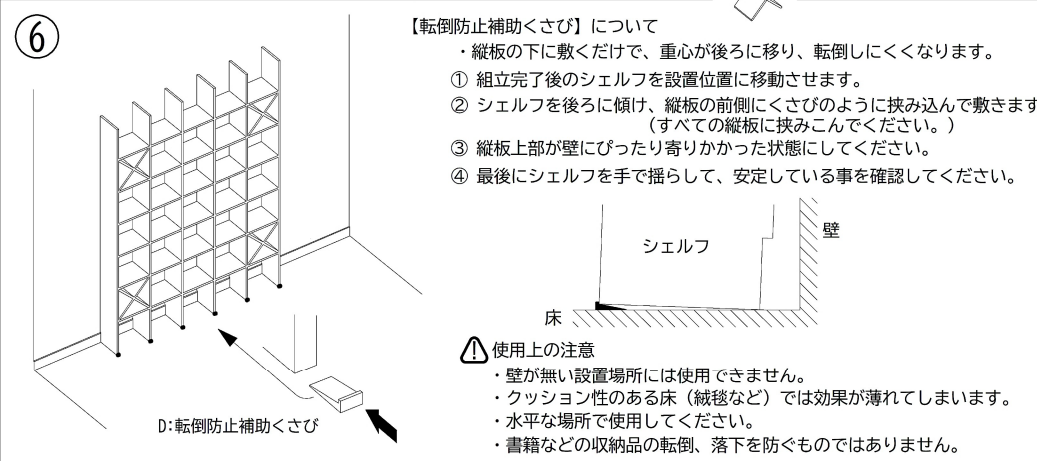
⑥

【転倒防止補助くさび】について

・縦板の下に敷くだけで、重心が後ろに移り、転倒しにくくなります。

① 組立完了後のシェルフを設置位置に移動させます。

② シェルフを後ろに傾け、縦板の前側にくさびのように挟み込んで敷きます
（すべての縦板に挟みこんでください。）

③ 縦板上部が壁にぴったり寄りかかった状態にしてください。

④ 最後にシェルフを手で揺らして、安定している事を確認してください。

シェルフ

壁

床

D:転倒防止補助くさび

使用上の注意

・壁が無い設置場所には使用できません。

・クッション性のある床（絨毯など）では効果が薄れてしまいます。

・水平な場所で使用してください。

・書籍などの収納品の転倒、落下を防ぐものではありません。